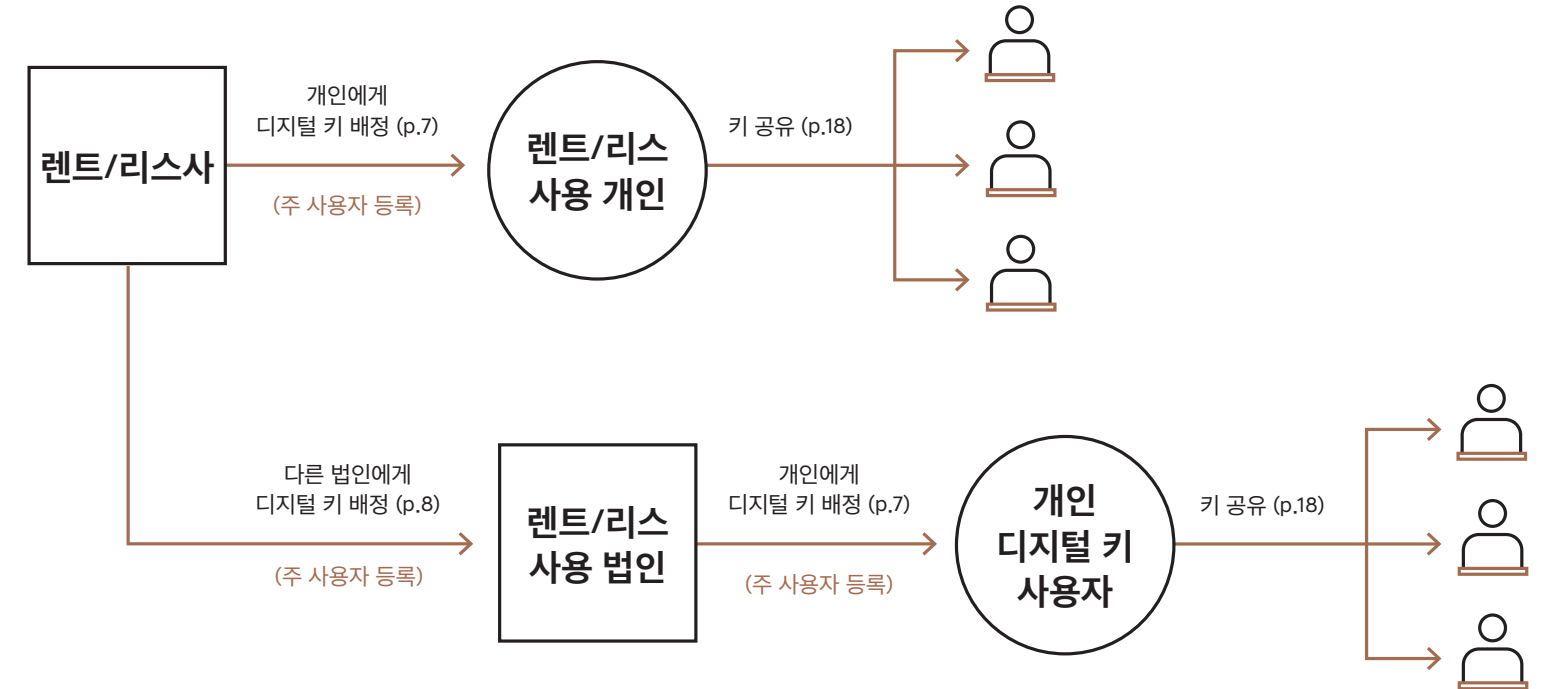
렌트/리스사

개인에게
디지털 키 배정 (p.7)

(주 사용자 등록)

렌트/리스
사용 개인

키 공유 (p.18)

다른 법인에게
디지털 키 배정 (p.8)

(주 사용자 등록)

렌트/리스
사용 법인

개인에게
디지털 키 배정 (p.7)

(주 사용자 등록)

개인
디지털 키
사용자

키 공유 (p.18)